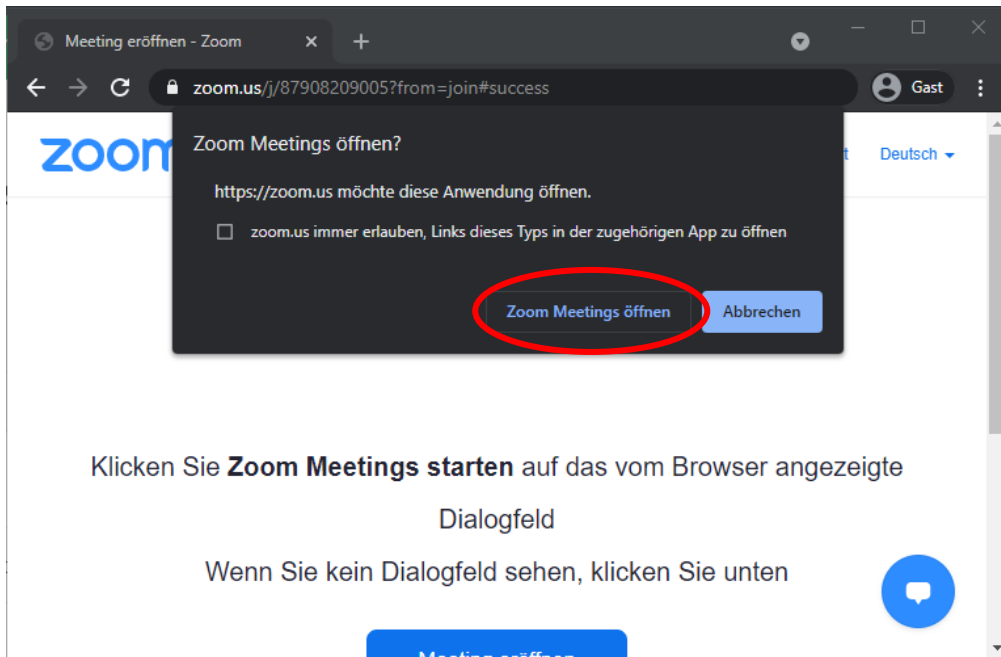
Meeting eröffnen - Zoom

zoom.us/j/87908209005?from=join#success

Gast

zoom

t

Deutsch

Zoom Meetings öffnen?

https://zoom.us möchte diese Anwendung öffnen.

zoom.us immer erlauben, Links dieses Typs in der zugehörigen App zu öffnen

Zoom Meetings öffnen

Abbrechen

Klicken Sie **Zoom Meetings starten** auf das vom Browser angezeigte Dialogfeld

Wenn Sie kein Dialogfeld sehen, klicken Sie unten

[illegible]